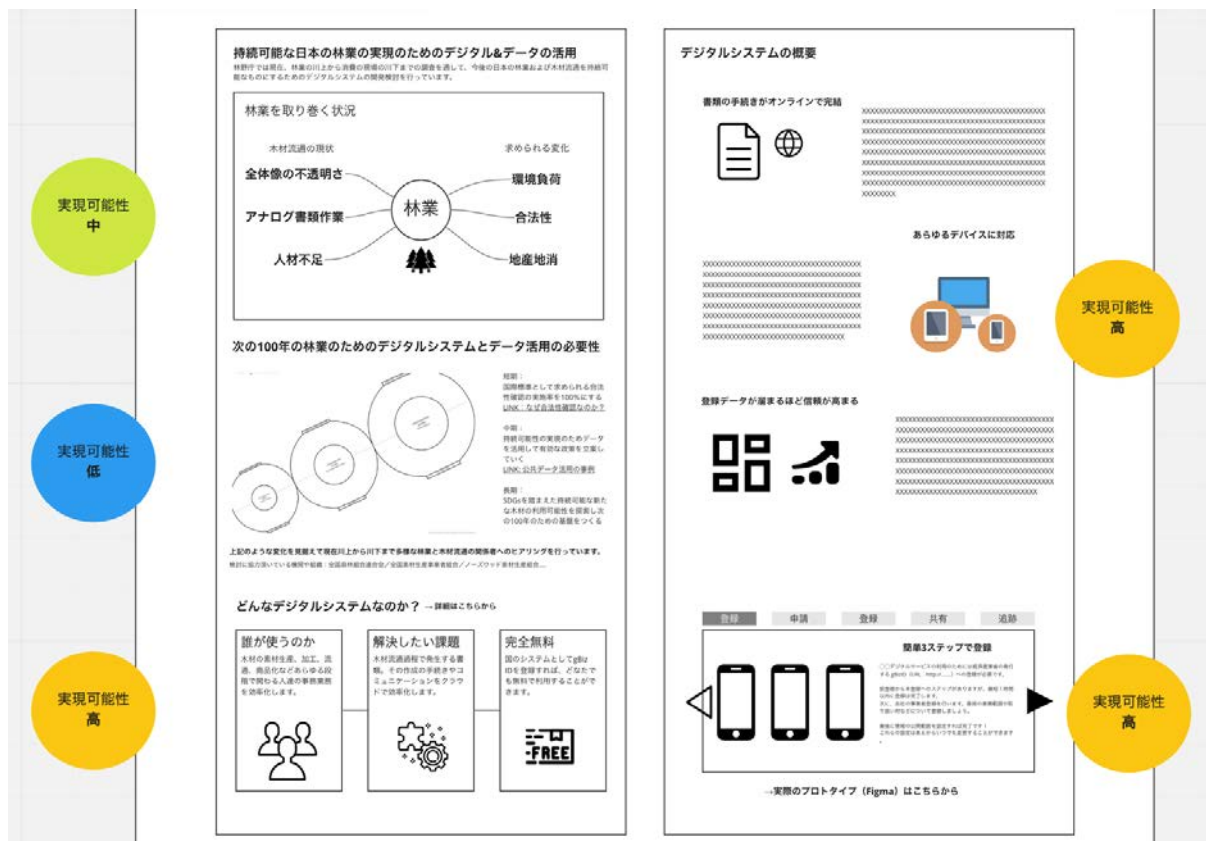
実現可能性
中

実現可能性
低

実現可能性
高

持続可能な日本の林業の実現のためのデジタル&データの活用

林野庁では現在、林業の川上から流通の現場の川下までの調査を通して、今後の日本の林業および木材流通を持続可能なものにするためのデジタルシステムの開発検討を行っています。

林業を取り巻く状況

木材流通の現状

求められる変化

全体像の不透明さ

アナログ書類作業

人材不足

林業

環境負荷

合法性

地産地消

次の100年の林業のためのデジタルシステムとデータ活用の必要性

短期：
国際標準として求められる合法性確認の実施率を100%にする
LINK：なぜ合法性確認なのか？

中期：
持続可能性の実現のためのデータを活用して有効な政策を立案していく
LINK：公共データ活用の事例

長期：
SDGsを踏まえた持続可能な新たな木材の利用可能性を提案し次の100年のための基盤をつくる

上記のような変化を見据えて現在川上から川下まで多種な林業と木材流通の関係者へのヒアリングを行っています。

検討に協力頂いている機関や組織：全国森林組合連合会／全国素材生産業者協議会／ノーズウッド素材生産組合...

どんなデジタルシステムなのか？ →詳細はこちらから

誰が使うのか
木材の素材生産、加工、流通、商品化などあらゆる段階で関わる人達の事務業務を効率化します。

解決したい課題
木材流通過程で発生する書類、その作成の手続きやコミュニケーションをクラウドで効率化します。

完全無料
国のシステムとしてgBizIDを登録すれば、どなたでも無料で利用することができます。

FREE

デジタルシステムの概要

書類の手続きがオンラインで完結

XXXXXXXXXXXXXXXXXXXXXXXXXXXXXXXXXXXXXXXXXXXXXXXXXXXXXXXXXXXXXXXXXXXXXXXXXXXXXXXXXXXXXXXXXXXXXXXXXXXXXXXXXXXXXXXXXXXXXXXXXXXXXXXXXXXXXXXXXXXXXXXXXXXXXXXXXXXXXXXXXXXXXXXXXXXXXXXXXXXXXXXXXXXXXXXXXXXXXXXXXXXXXX

あらゆるデバイスに対応

XXXXXXXXXXXXXXXXXXXXXXXXXXXXXXXXXXXXXXXXXXXXXXXXXXXXXXXXXXXXXXXXXXXXXXXXXXXXXXXXXXXXXXXXXXXXXXXXXXXXXXXXXXXXXXXXXXXXXXXXXXXXXXXXXXXXXXXXXXXXXXXXXXXXXXXX

登録データが溜まるほど信頼が高まる

XXXXXXXXXXXXXXXXXXXXXXXXXXXXXXXXXXXXXXXXXXXXXXXXXXXXXXXXXXXXXXXXXXXXXXXXXXXXXXXXXXXXXXXXXXXXXXXXXXXXXXXXXXXXXXXXXXXXXXXXXXXXXXXXXXXXXXXXXXXXXXXXXXXXXXXXXXXXXXXXXXXX

登録 申請 登録 共有 追跡

簡単3ステップで登録

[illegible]

→実際のプロトタイプ（Figma）はこちらから